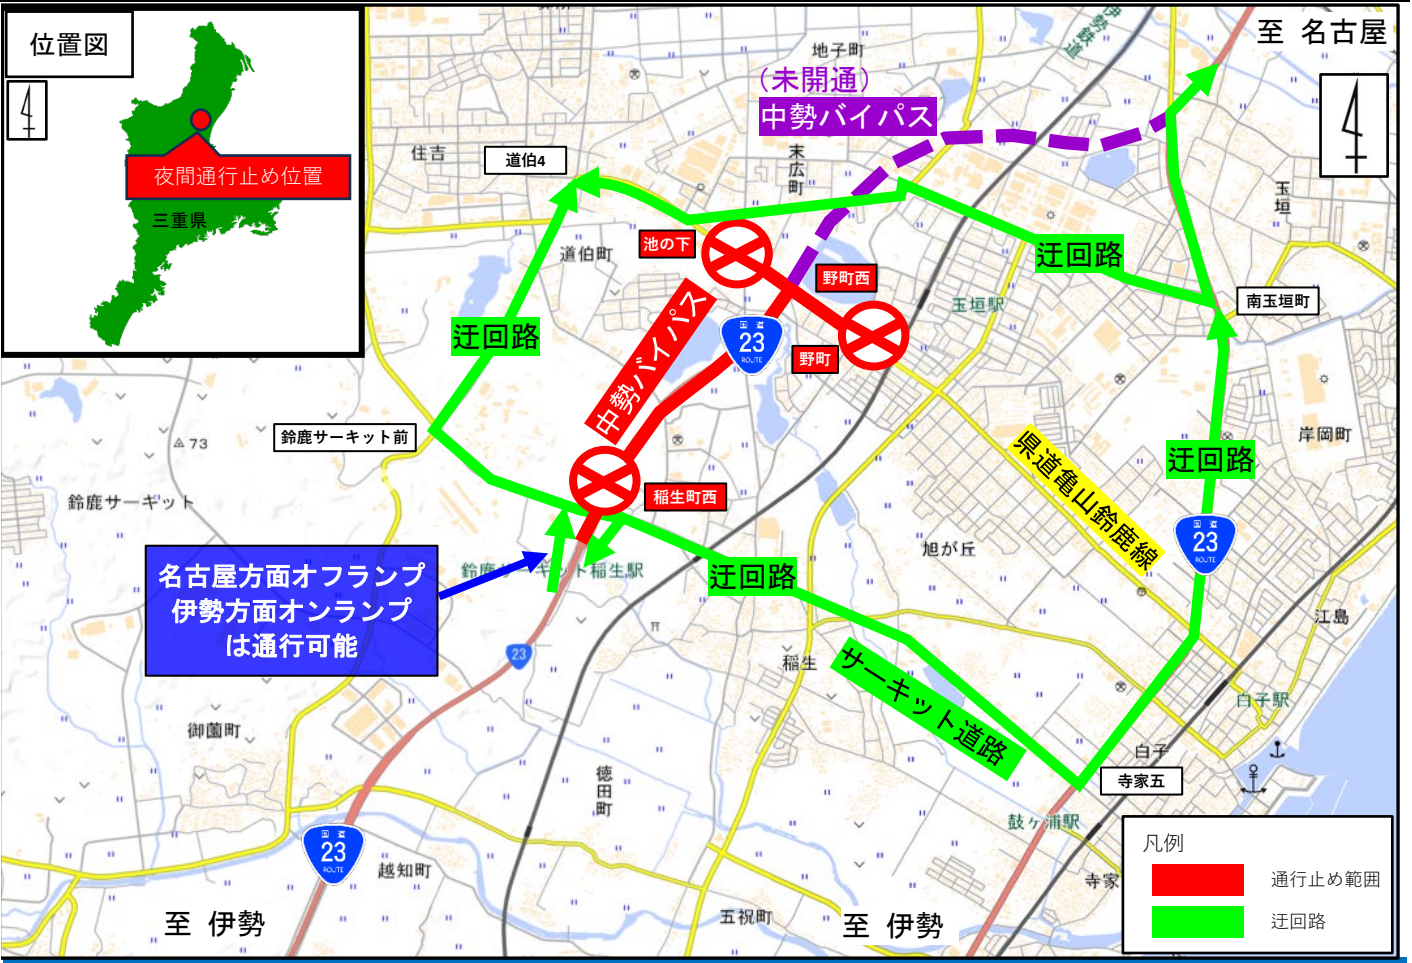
位置図

夜間通行止め位置

三重県

至 名古屋

地子町

（未開通）

中勢バイパス

住吉

道伯4

末広町

玉垣

池の下

道伯町

野町西

迂回路

玉垣駅

南玉垣町

迂回路

23

野町

中勢バイパス

△73

鈴鹿サーキット前

岸岡町

鈴鹿サーキット

迂回路

稲生町西

県道亀山鈴鹿線

23

名古屋方面オフランプ
伊勢方面オンランプ
は通行可能

鈴鹿サーキット稲生駅

迂回路

旭が丘

23

稲生

サーキット道路

江島

白子駅

御薗町

白子

徳田町

寺家五

鼓ヶ浦駅

23

越知町

寺家

凡例

通行止め範囲

迂回路

至 伊勢

五祝町

至 伊勢